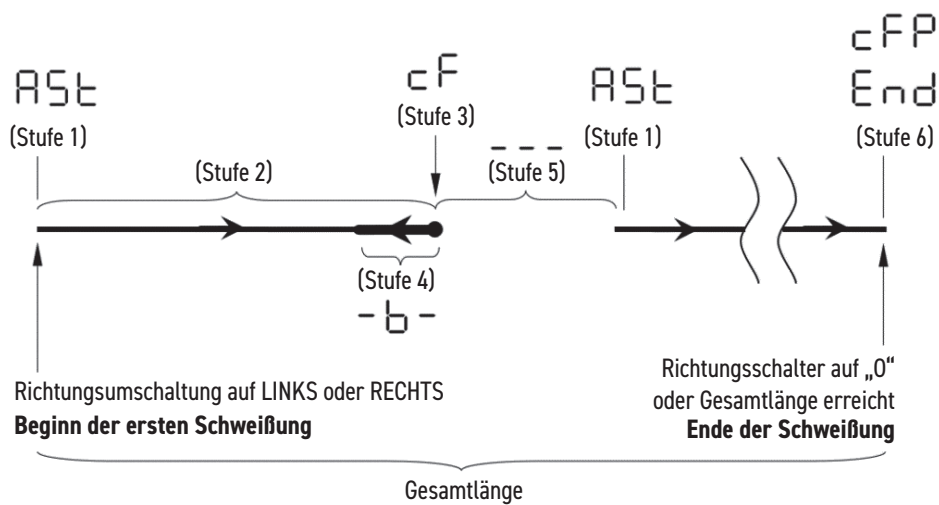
cFP
ASt
cF
ASt
End
(Stufe 1)
(Stufe 3)
(Stufe 1)
(Stufe 6)
(Stufe 2)
- - -
(Stufe 5)
(Stufe 4)
-b-

Richtungsumschaltung auf LINKS oder RECHTS
**Beginn der ersten Schweißung**

Richtungsschalter auf „0“ oder Gesamtlänge erreicht
**Ende der Schweißung**

Gesamtlänge